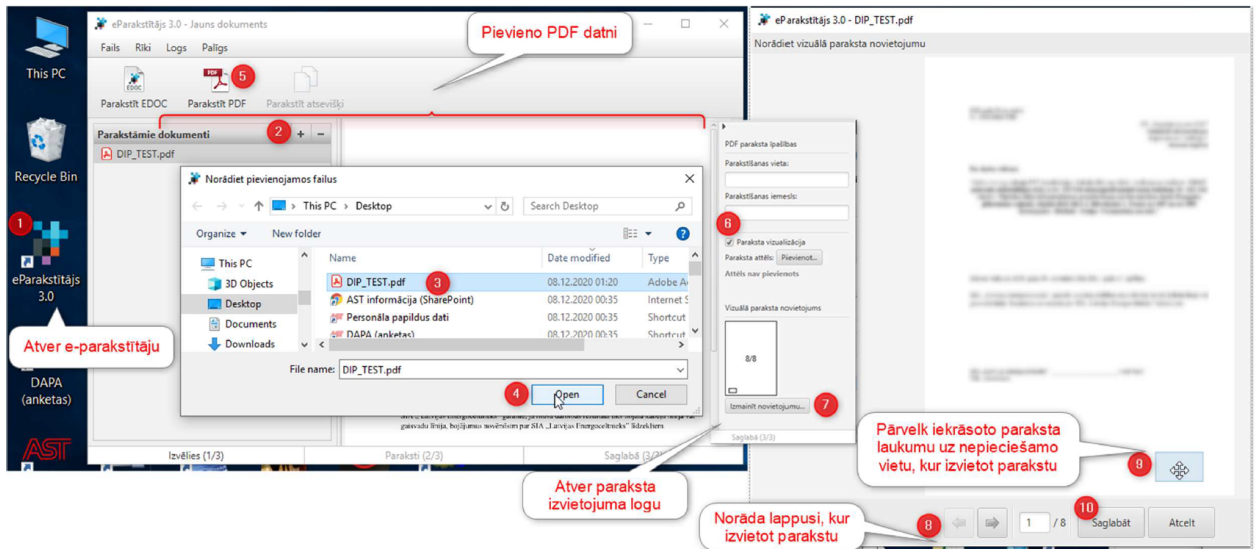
This PC

Recycle Bin

1

eParakstītājs 3.0

Atver e-parakstītāju

DAPA (anketas)

AST

eParakstītājs 3.0 - Jauns dokuments

Fails Rīki Logs Palīgs

Parakstīt EDOC Parakstīt PDF 5 Parakstīt atsevišķi

Pievieno PDF datni

Parakstāmie dokumenti 2 + −

DIP_TEST.pdf

Norādiet pievienojamos failus

This PC > Desktop

Search Desktop

Organize ▾ New folder

This PC
3D Objects
Desktop
Documents
Downloads

| Name | Date modified | Type |
|---|---|---|
| DIP_TEST.pdf 3 | 08.12.2020 01:20 | Adobe A |
| AST informācija (SharePoint) | 08.12.2020 00:35 | Internet S |
| Personāla papildus dati | 08.12.2020 00:35 | Shortcut |
| DAPA (anketas) | 08.12.2020 00:35 | Shortcut |

File name: DIP_TEST.pdf

4 Open Cancel

Izvēlies (1/3) Paraksti (2/3) Saglabā (3/3)

PDF paraksta īpašības

Parakstīšanas vieta:

Parakstīšanas iemesls:

6

Paraksta vizualizācija

Paraksta attēls: Pievienot...

Attēls nav pievienots

Vizuālā paraksta novietojums

8/8

Izmainīt novietojumu... 7

Saglabā (3/3)

Atver paraksta izvietojuma logu

eParakstītājs 3.0 - DIP_TEST.pdf

Norādiet vizuālā paraksta novietojumu

Pārvelk iekrāsoto paraksta laukumu uz nepieciešamo vietu, kur izvietot parakstu

9

8 1 / 8 10 Saglabāt Atcelt

Norāda lappusi, kur izvietot parakstu